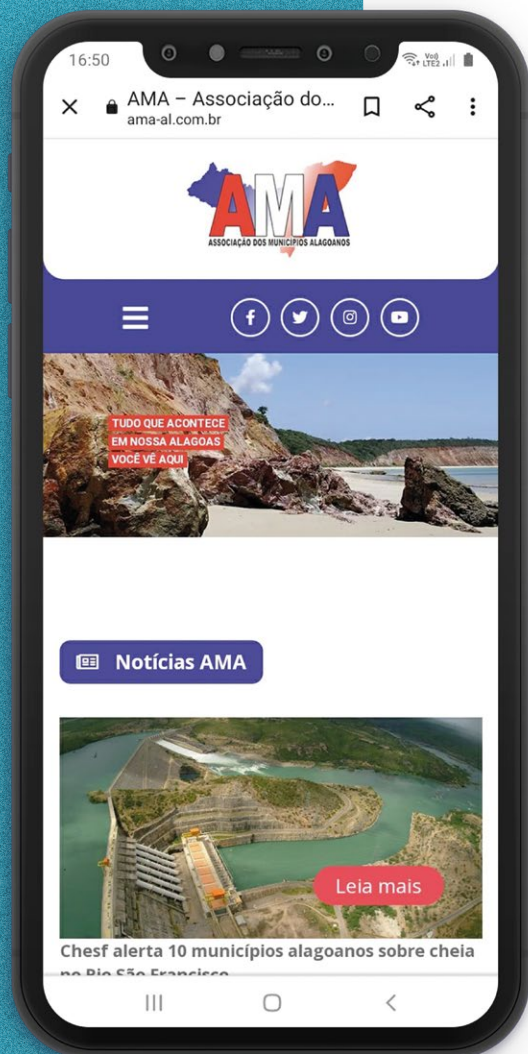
16:50

Vo)) LTE2

AMA – Associação do...
ama-al.com.br

AMA
ASSOCIAÇÃO DOS MUNICÍPIOS ALAGOANOS

TUDO QUE ACONTECE
EM NOSSA ALAGOAS
VOCÊ VÊ AQUI

Notícias AMA

Leia mais

Chesf alerta 10 municípios alagoanos sobre cheia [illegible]